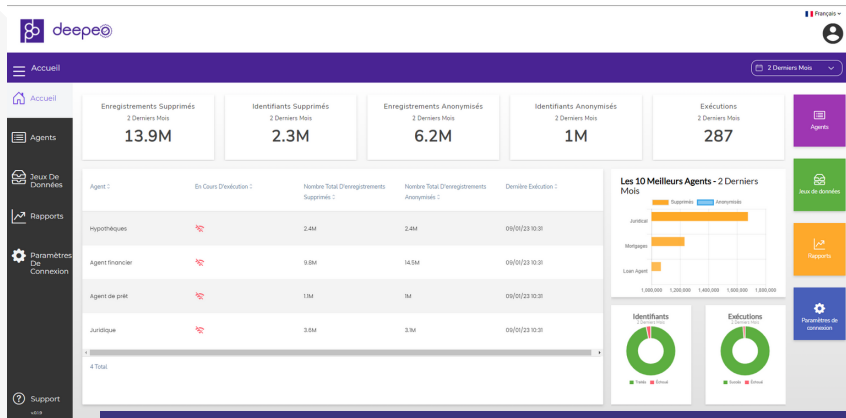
Français

deepeo

Accueil

2 Derniers Mois

Accueil

Agents

Jeux De Données

Rapports

Paramètres De Connexion

Support

Enregistrements Supprimés
2 Derniers Mois
13.9M

Identifiants Supprimés
2 Derniers Mois
2.3M

Enregistrements Anonymisés
2 Derniers Mois
6.2M

Identifiants Anonymisés
2 Derniers Mois
1M

Exécutions
2 Derniers Mois
287

Agents

Jeux de données

Rapports

Paramètres de connexion

| Agent | En Cours D'exécution | Nombre Total D'enregistrements Supprimés | Nombre Total D'enregistrements Anonymisés | Dernière Exécution |
|---|---|---|---|---|
| Hypothèques | | 2.4M | 2.4M | 09/01/23 10:31 |
| Agent financier | | 9.8M | 14.5M | 09/01/23 10:31 |
| Agent de prêt | | 1.1M | 1M | 09/01/23 10:31 |
| Juridique | | 3.6M | 3.1M | 09/01/23 10:31 |

4 Total

Les 10 Meilleurs Agents - 2 Derniers Mois

Supprimés Anonymisés

Juridical

Mortgages

Loan Agent

1,000,000 1,200,000 1,400,000 1,600,000 1,800,000

Identifiants
2 Derniers Mois
Traité Echoué

Exécutions
2 Derniers Mois
Succès Echoué